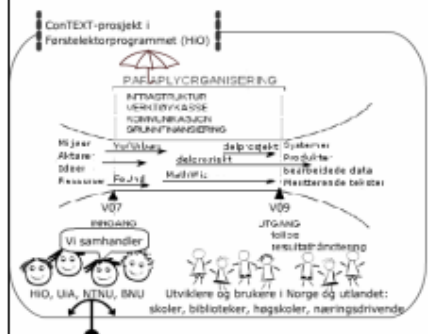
ConTEXT-prosjekt i Førstelektorprogrammet (HiO)

PARAPLYORGANISERING
INFRASTRUKTUR
VERKTØYKASSE
KOMMUNIKASJON
GRUNNFINANSIERING

Miljøer
Aktører
Ideer
Ressurser

Yrt/Velbru
delprosjekt
delprosjekt
Fo.Jrg
Multi/Fc

Systemer
Produkter
bearbeidede data
Resulterende tekster

V07
INNGANG
Vi samhandler

V09
UTGANG
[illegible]
resultatformidling

HiO, UiA, NTNU, BNU

Utviklere og brukere i Norge og utlandet:
skoler, biblioteker, høgskoler, næringsdrivende